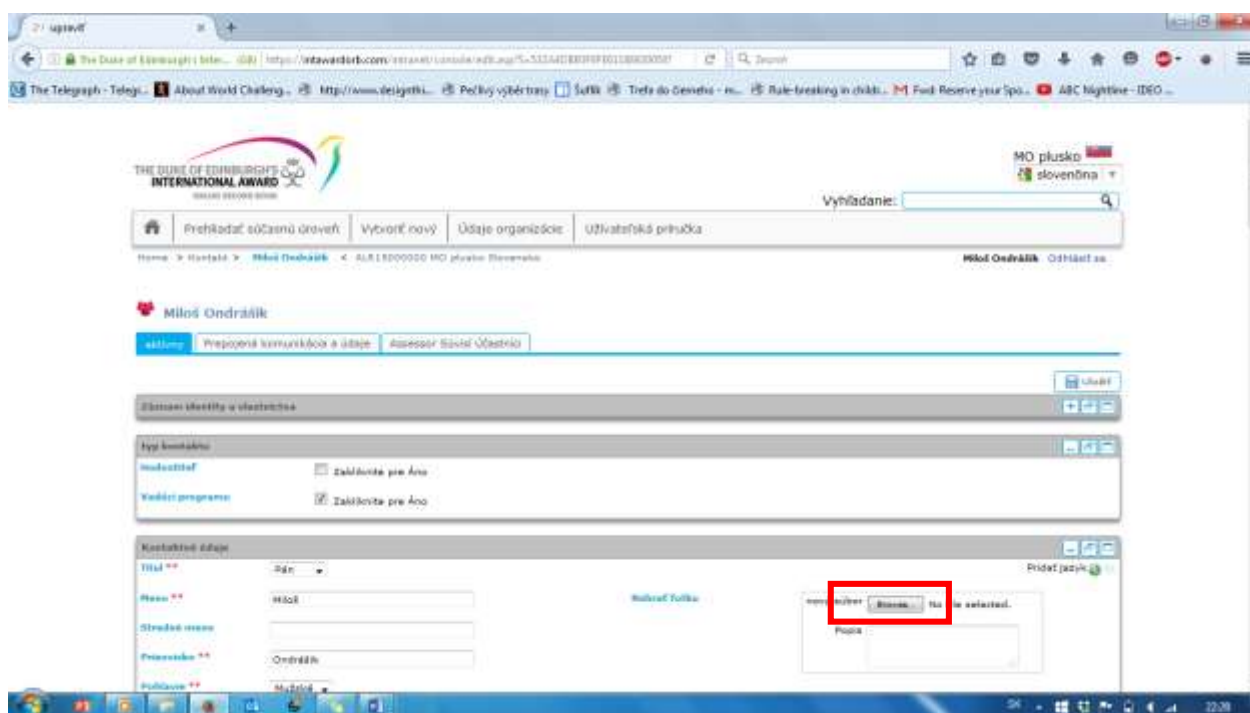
upraviť

The Duke of Edinburgh's Inte... https://intawardorb.com/intranet/console/edit.asp?

Hľadať

The Telegraph - Telegr... About World Challeng... http://www.designthi... Pečlivý výběr trasy Šuflík Trefa do černého - m... Rule-breaking in childr... Fwd: Reserve your Spo... ABC Nightline - IDEO ...

THE DUKE OF EDINBURGH'S INTERNATIONAL AWARD

MO plusko
slovenčina

Vyhľadanie:

Prehľadať súčasnú úroveň | Vytvoriť nový | Údaje organizácie | Užívateľská príručka

Home > Kontakt > Miloš Ondráášik < ALR15000000 MO plusko Slovensko

Miloš Ondráášik Odhlásiť sa

Miloš Ondráášik

aktívny | Prepojená komunikácia a údaje | Assessor Súvisí Účastníci

Uložiť

Záznam identity a vlastníctva

Typ kontaktu

Hodnotiteľ Zaškrtnite pre Áno

Vedúci programu Zaškrtnite pre Áno

Kontaktné údaje

Titul ** Pán

Pridať jazyk

Meno ** Miloš

Nahrať fotku

Browse... No file selected.

Popis

Stredné meno

Priezvisko ** Ondráášik

Pohlavie ** Mužské

SK 22:28